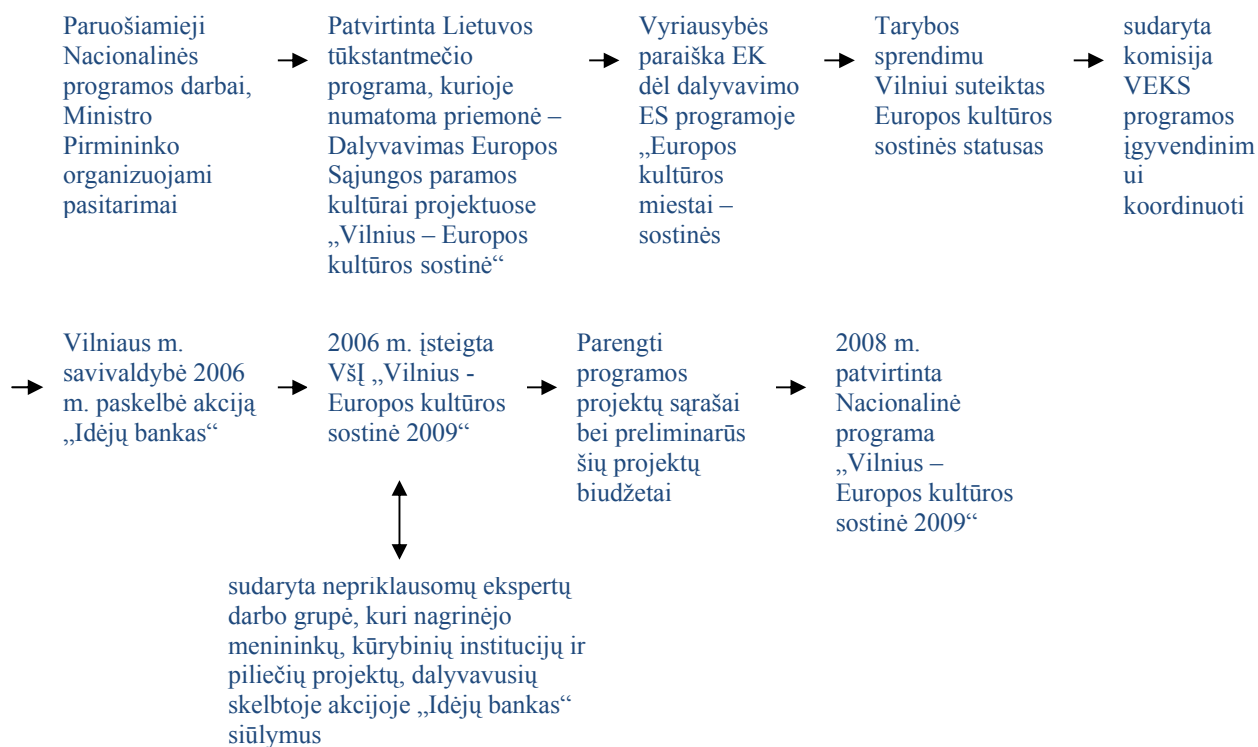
Paruošiamieji Nacionalinės programos darbai, Ministro Pirmininko organizuojami pasitarimai

Patvirtinta Lietuvos tūkstantmečio programa, kurioje numatoma priemonė – Dalyvavimas Europos Sąjungos paramos kultūrai projektuose „Vilnius – Europos kultūros sostinė“

Vyriausybės paraiška EK dėl dalyvavimo ES programoje „Europos kultūros miestai – sostinės

Tarybos sprendimu Vilniui suteiktas Europos kultūros sostinės statusas

sudaryta komisija VEKS programos įgyvendinimui koordinuoti

Vilniaus m. savivaldybė 2006 m. paskelbė akciją „Idėjų bankas“

2006 m. įsteigta VšĮ „Vilnius - Europos kultūros sostinė 2009“

Parengti programos projektų sąrašai bei preliminarūs šių projektų biudžetai

2008 m. patvirtinta Nacionalinė programa „Vilnius – Europos kultūros sostinė 2009“

sudaryta nepriklausomų ekspertų darbo grupė, kuri nagrinėjo menininkų, kūrybinių institucijų ir piliečių projektų, dalyvavusių skelbtoje akcijoje „Idėjų bankas“ siūlymus